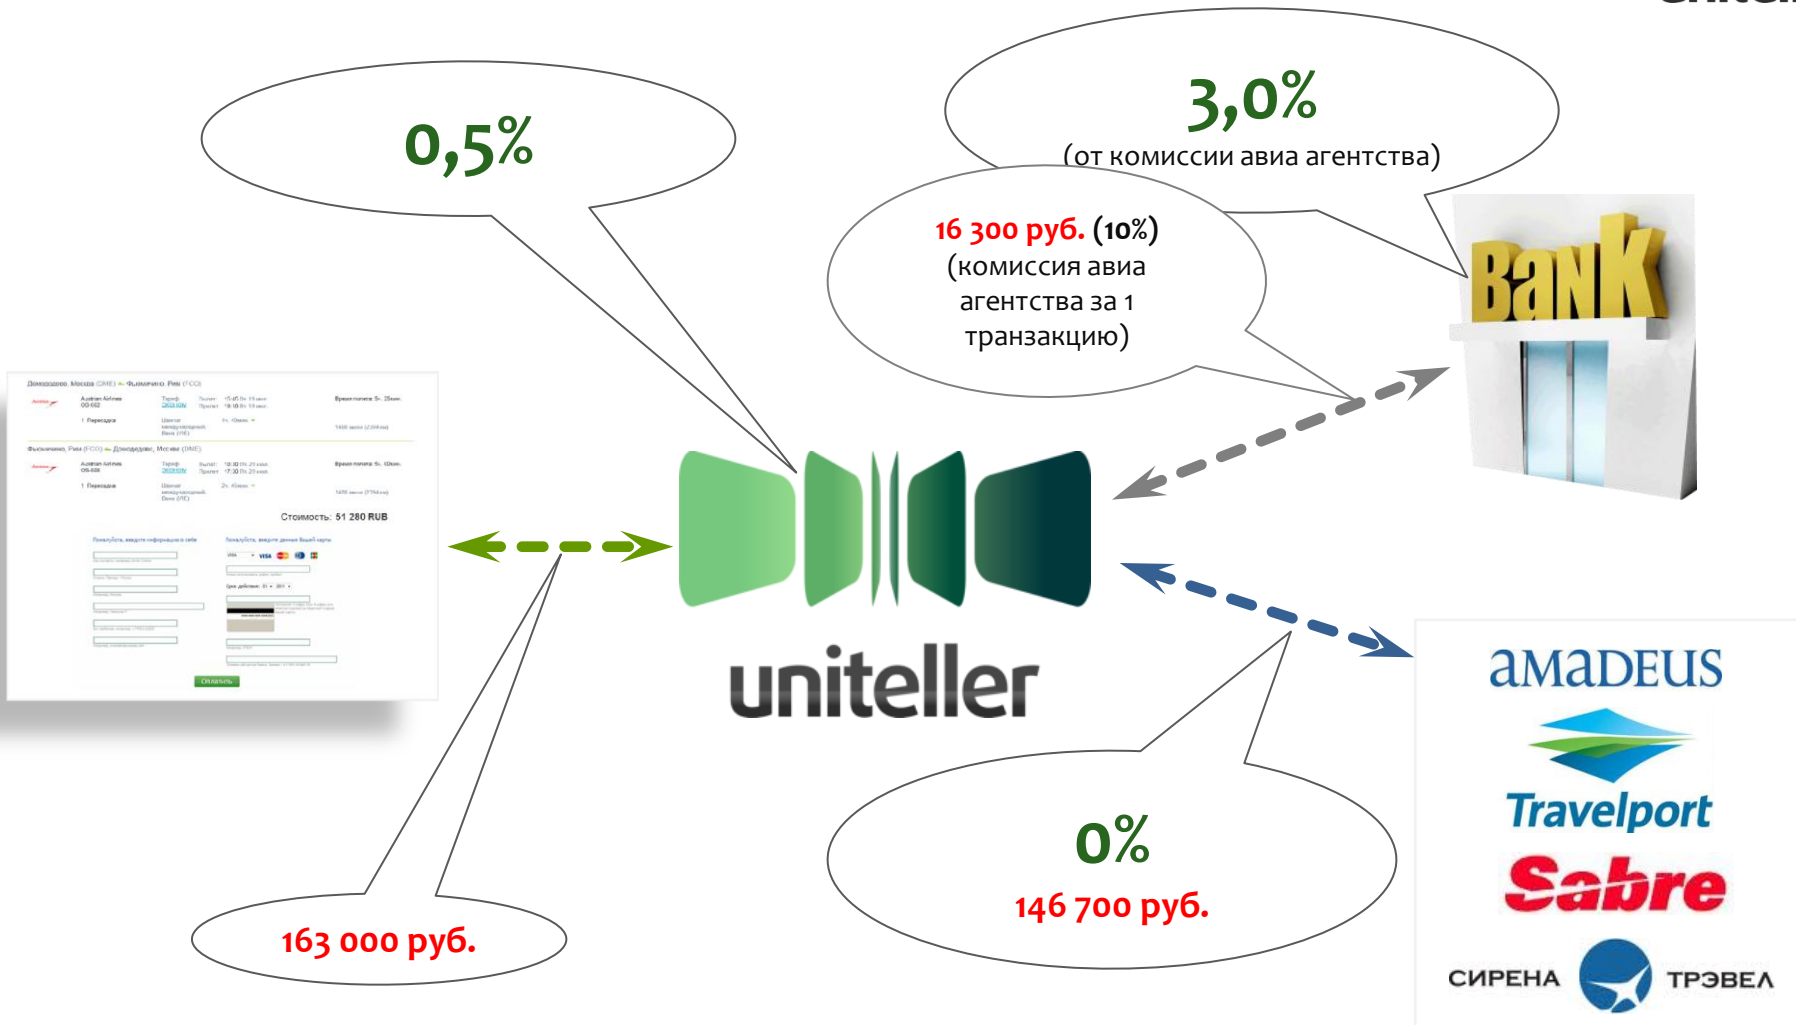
0,5%

3,0%
(от комиссии авиа агентства)

16 300 руб. (10%) (комиссия авиа агентства за 1 транзакцию)

Bank

Стоимость: 51 280 RUB

Оплатить

uniteller

0%
146 700 руб.

163 000 руб.

amadeus

Travelport

Sabre

СИРЕНА ТРЭВЕЛ